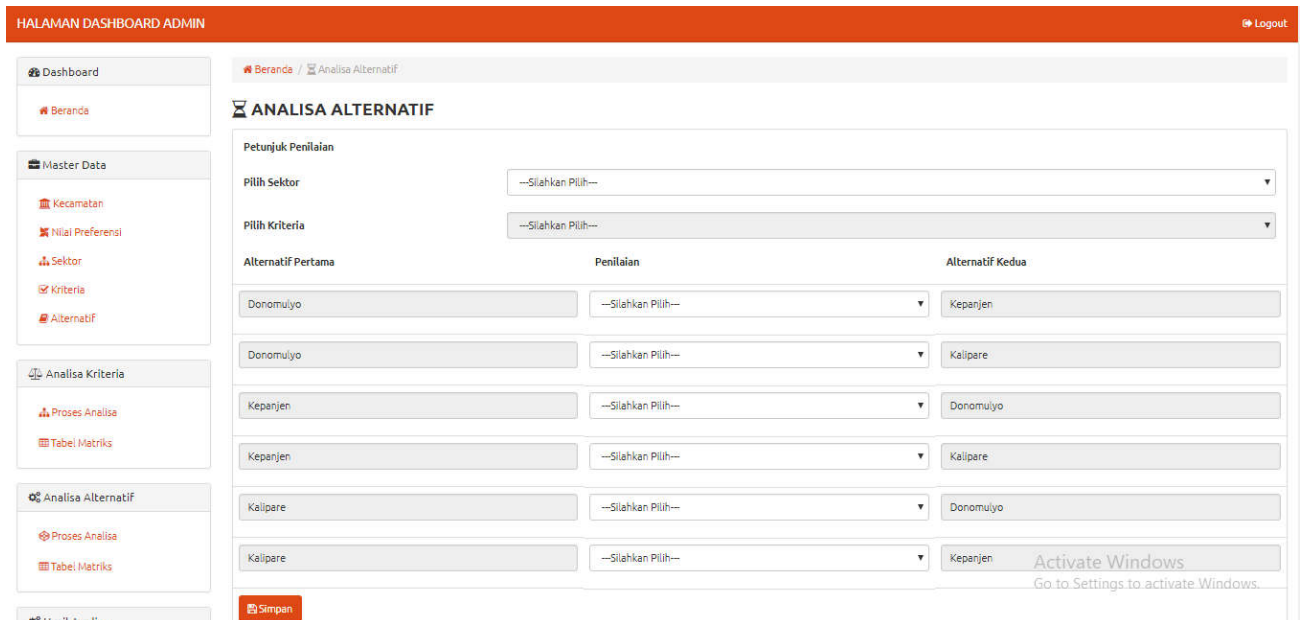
HALAMAN DASHBOARD ADMIN

Logout

Dashboard

Beranda

Master Data

Kecamatan

Nilai Preferensi

Sektor

Kriteria

Alternatif

Analisa Kriteria

Proses Analisa

Tabel Matriks

Analisa Alternatif

Proses Analisa

Tabel Matriks

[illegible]

Beranda / Analisa Alternatif

ANALISA ALTERNATIF

Petunjuk Penilaian

Pilih Sektor ---Silahkan Pilih---

Pilih Kriteria ---Silahkan Pilih---

| Alternatif Pertama | Penilaian | Alternatif Kedua |
|---|---|---|
| Donomulyo | ---Silahkan Pilih--- | Kepanjen |
| Donomulyo | ---Silahkan Pilih--- | Kalipare |
| Kepanjen | ---Silahkan Pilih--- | Donomulyo |
| Kepanjen | ---Silahkan Pilih--- | Kalipare |
| Kalipare | ---Silahkan Pilih--- | Donomulyo |
| Kalipare | ---Silahkan Pilih--- | Kepanjen |

Simpan

Activate Windows
Go to Settings to activate Windows.